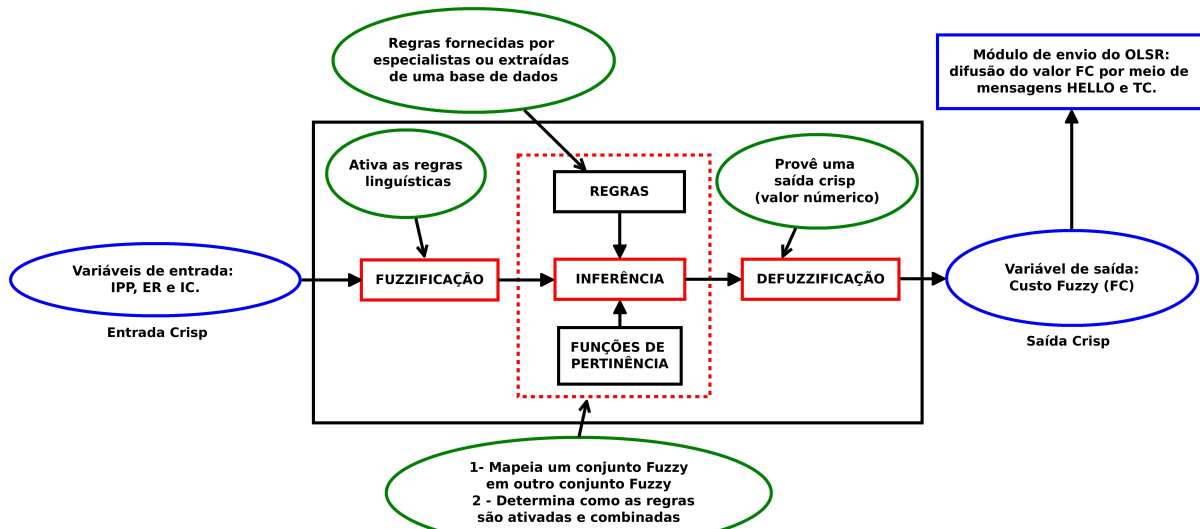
Regras fornecidas por especialistas ou extraídas de uma base de dados

Módulo de envio do OLSR: difusão do valor FC por meio de mensagens HELLO e TC.

Ativa as regras linguísticas

REGRAS

Provê uma saída crisp (valor número)

Variáveis de entrada: IPP, ER e IC.

Entrada Crisp

FUZZIFICAÇÃO

INFERÊNCIA

DEFUZZIFICAÇÃO

Variável de saída: Custo Fuzzy (FC)

Saída Crisp

FUNÇÕES DE PERTINÊNCIA

1- Mapeia um conjunto Fuzzy em outro conjunto Fuzzy
2 - Determina como as regras são ativadas e combinadas